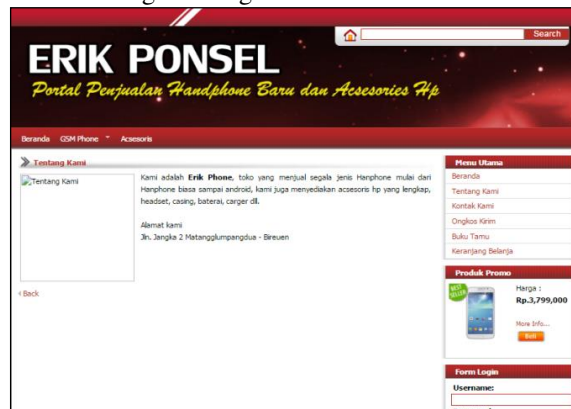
Search

ERIK PONSEL
Portal Penjualan Handphone Baru dan Acesories Hp

Beranda GSM Phone Acesoris

Tentang Kami

Tentang Kami

Kami adalah **Erik Phone**, toko yang menjual segala jenis Hanphone mulai dari Hanphone biasa sampai android, kami juga menyediakan acsesoris hp yang lengkap, headset, casing, baterai, carger dll.

Alamat kami
Jln. Jangka 2 Matangglumpangdua - Bireuen

‹ Back

Menu Utama
Beranda
Tentang Kami
Kontak Kami
Ongkos Kirim
Buku Tamu
Keranjang Belanja

Produk Promo
BEST SELLER
Harga :
Rp.3,799,000
More Info...
Beli

Form Login
Username:
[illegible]